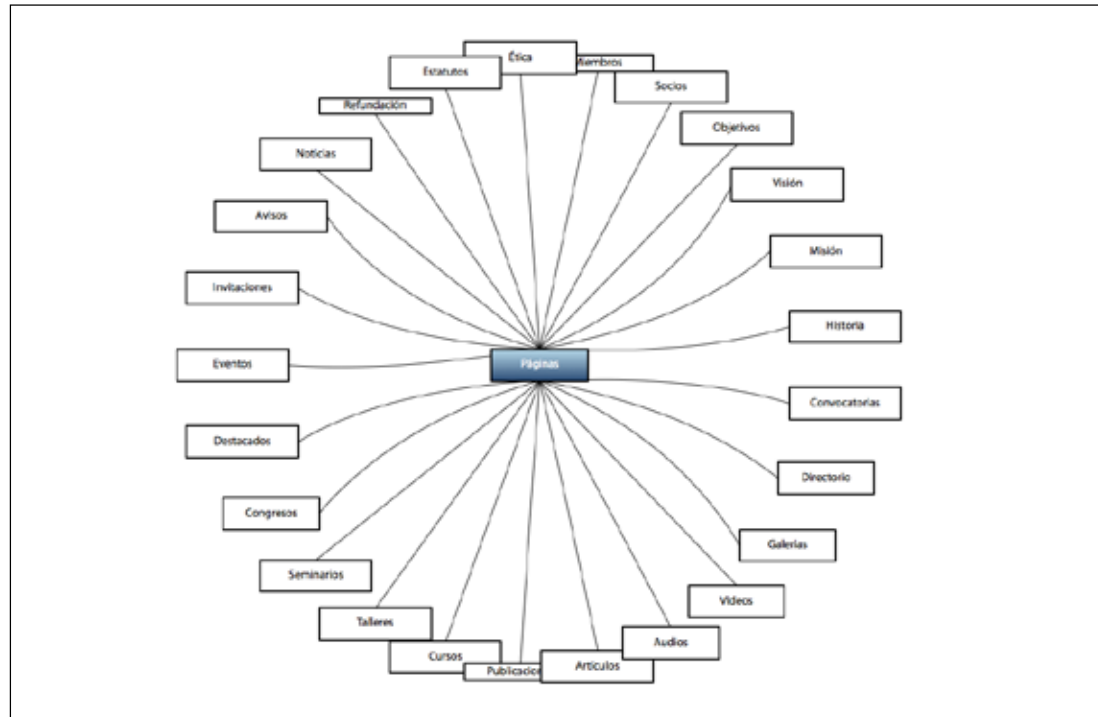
Ética
Miembros
Estatutos
Socios
Refundación
Objetivos
Noticias
Visión
Avisos
Misión
Invitaciones
Historia
Eventos
Páginas
Convocatorias
Destacados
Directorio
Congresos
Galerías
Seminarios
Videos
Talleres
Audios
Cursos
Publicacio
Artículos